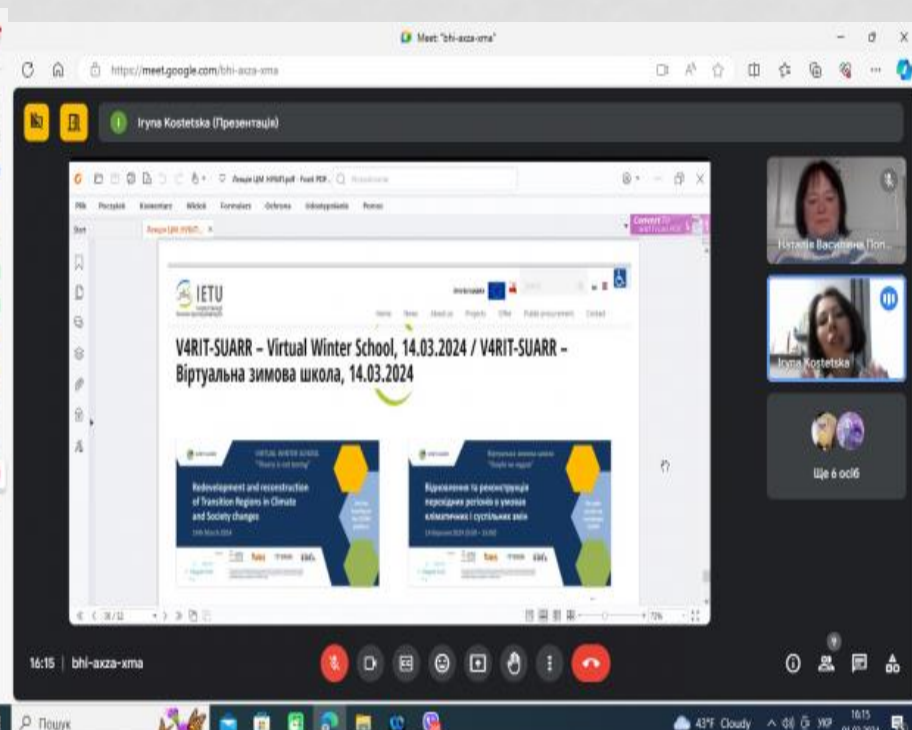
Meet: "bhi-axza-xma"

https://meet.google.com/bhi-axza-xma

Iryna Kostetska (Презентація)

IETU

V4RIT-SUARR – Virtual Winter School, 14.03.2024 / V4RIT-SUARR – Віртуальна зимова школа, 14.03.2024

VIRTUAL WINTER SCHOOL

Redevelopment and reconstruction of Transition Regions in Climate and Society changes

Віртуальна зимова школа

Відновлення та реконструкція перехідних регіонів в умовах кліматичних і суспільних змін

Наталія Василівна Поп...

Iryna Kostetska

Ще 6 осіб

16:15 | bhi-axza-xma

Пошук

43°F Cloudy

УКР

16:15